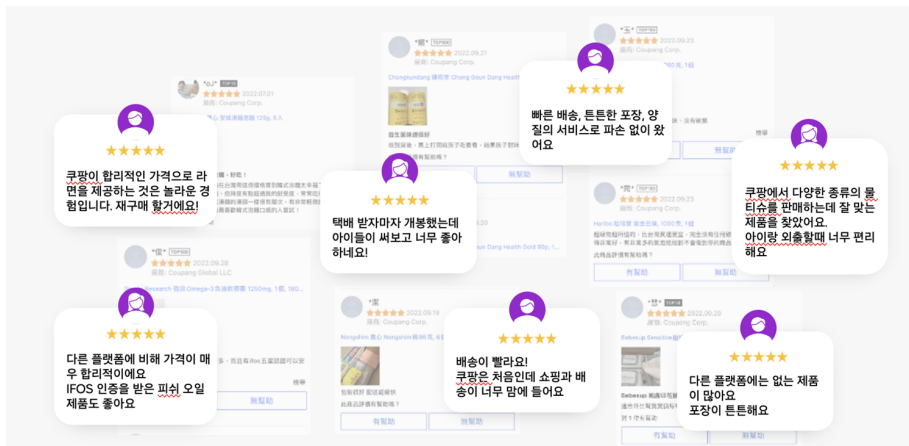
★★★★★
쿠팡이 합리적인 가격으로 라면을 제공하는 것은 놀라운 경험입니다. 재구매 할거에요!

★★★★★
택배 받자마자 개봉했는데 아이들이 써보고 너무 좋아 하네요!

★★★★★
빠른 배송, 튼튼한 포장, 양질의 서비스로 파손 없이 왔어요

★★★★★
쿠팡에서 다양한 종류의 물티슈를 판매하는데 잘 맞는 제품을 찾았어요. 아이랑 외출할때 너무 편리해요

★★★★★
다른 플랫폼에 비해 가격이 매우 합리적이에요
IFOS 인증을 받은 피쉬 오일 제품도 좋아요

★★★★★
배송이 빨라요!
쿠팡은 처음인데 쇼핑과 배송이 너무 맘에 들어요

★★★★★
다른 플랫폼에는 없는 제품이 많아요
포장이 튼튼해요

2022.07.01
Coupang Corp.
2022.09.21
Coupang Corp.
Chonglundang
2022.09.23
Coupang Corp.
有幫助
無幫助
2022.09.28
Coupang Global LLC
Research
2022.09.19
Coupang Corp.
2022.09.23
Coupang Corp.
2022.09.20
Coupang Corp.
Bebesup
有幫助
無幫助